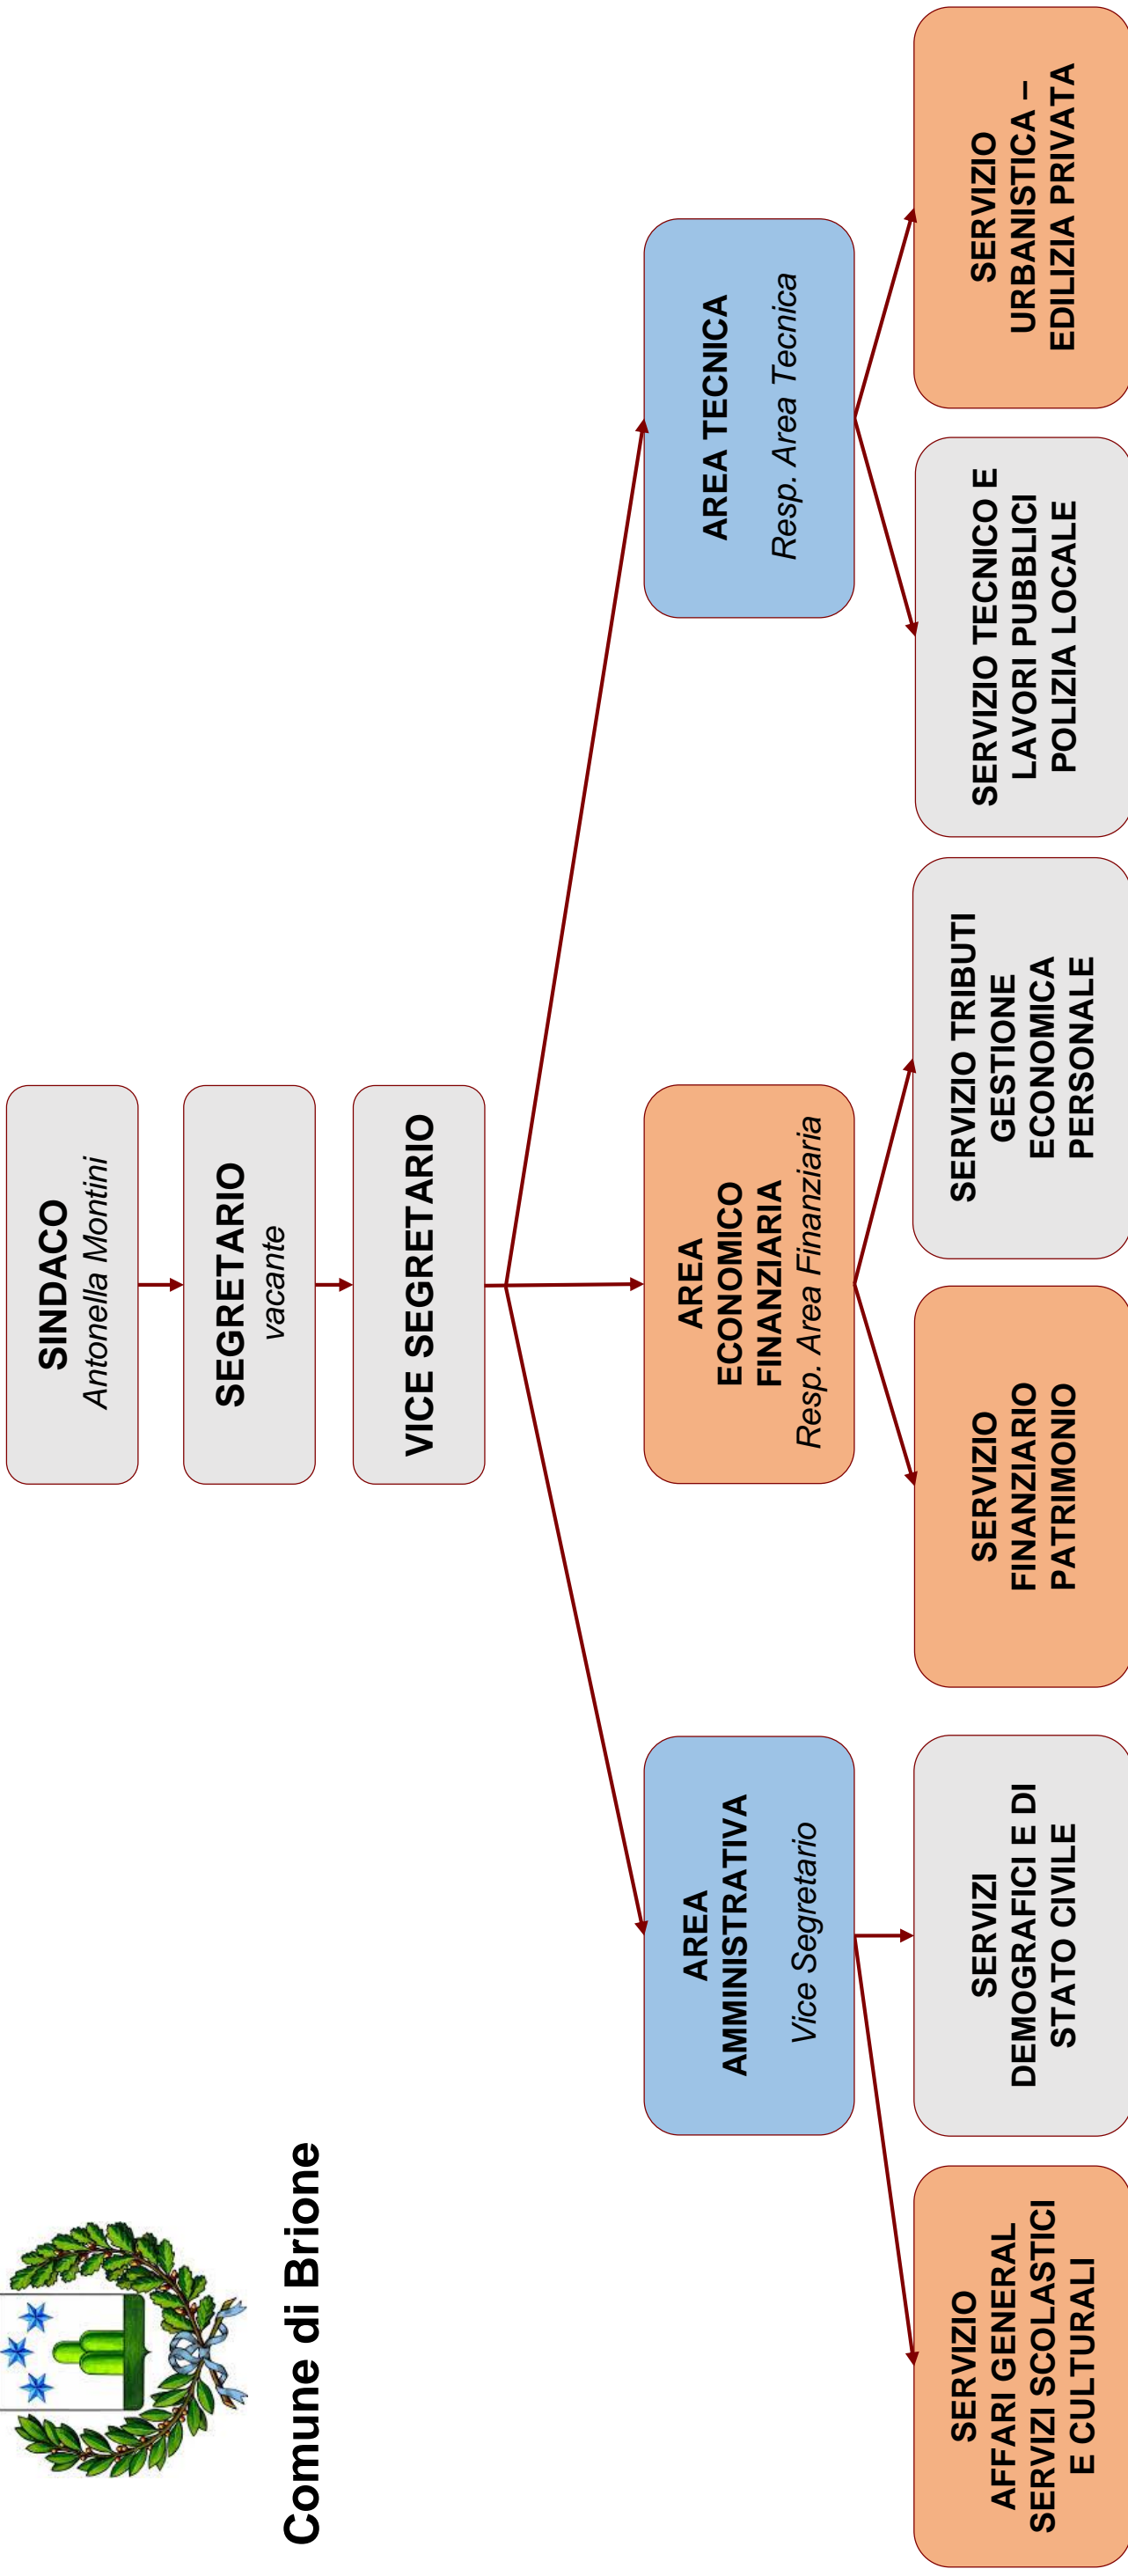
Comune di Brione

SINDACO
Antonella Montini

SEGRETARIO
vacante

VICE SEGRETARIO

AREA AMMINISTRATIVA
Vice Segretario

AREA ECONOMICO FINANZIARIA
Resp. Area Finanziaria

AREA TECNICA
Resp. Area Tecnica

SERVIZIO AFFARI GENERAL SERVIZI SCOLASTICI E CULTURALI

SERVIZI DEMOGRAFICI E DI STATO CIVILE

SERVIZIO FINANZIARIO PATRIMONIO

SERVIZIO TRIBUTI GESTIONE ECONOMICA PERSONALE

SERVIZIO TECNICO E LAVORI PUBBLICI POLIZIA LOCALE

SERVIZIO URBANISTICA – EDILIZIA PRIVATA